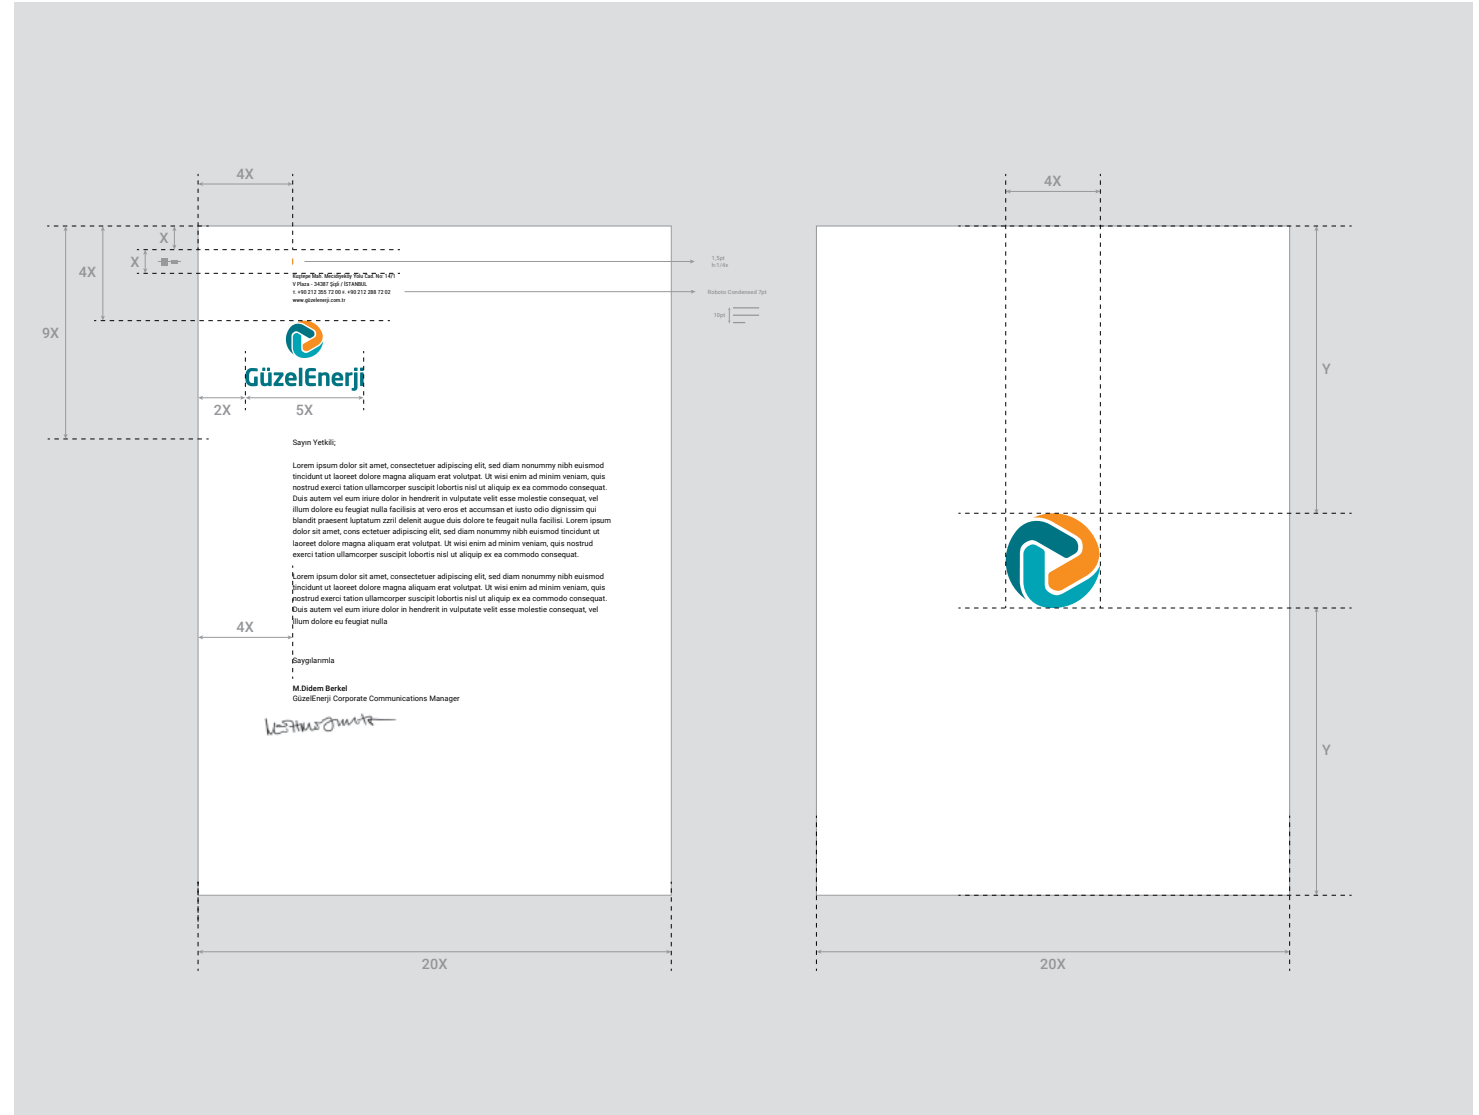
4X

X

X

4X

9X

Kuştepe Mah. Mecidiyeköy Yolu Cad. No: 147
V Plaza - 34387 Şişli / İSTANBUL
t: +90 212 355 72 00 s: +90 212 288 72 02
www.guzelenerji.com.tr

1,5pt
h:1/4x

Roboto Condensed 7pt

10pt

GüzelEnerji

2X

5X

Sayın Yetkili;

Lorem ipsum dolor sit amet, consectetuer adipiscing elit, sed diam nonummy nibh euismod tincidunt ut laoreet dolore magna aliquam erat volutpat. Ut wisi enim ad minim veniam, quis nostrud exerci tation ullamcorper suscipit lobortis nisl ut aliquip ex ea commodo consequat. Duis autem vel eum iriure dolor in hendrerit in vulputate velit esse molestie consequat, vel illum dolore eu feugiat nulla facilisis at vero eros et accumsan et iusto odio dignissim qui blandit praesent luptatum zzril delenit augue duis dolore te feugait nulla facilisi. Lorem ipsum dolor sit amet, cons ectetuer adipiscing elit, sed diam nonummy nibh euismod tincidunt ut laoreet dolore magna aliquam erat volutpat. Ut wisi enim ad minim veniam, quis nostrud exerci tation ullamcorper suscipit lobortis nisl ut aliquip ex ea commodo consequat.

Lorem ipsum dolor sit amet, consectetuer adipiscing elit, sed diam nonummy nibh euismod tincidunt ut laoreet dolore magna aliquam erat volutpat. Ut wisi enim ad minim veniam, quis nostrud exerci tation ullamcorper suscipit lobortis nisl ut aliquip ex ea commodo consequat. Duis autem vel eum iriure dolor in hendrerit in vulputate velit esse molestie consequat, vel illum dolore eu feugiat nulla

4X

Saygılarımla

M.Didem Berkel
GüzelEnerji Corporate Communications Manager

20X

4X

Y

Y

20X